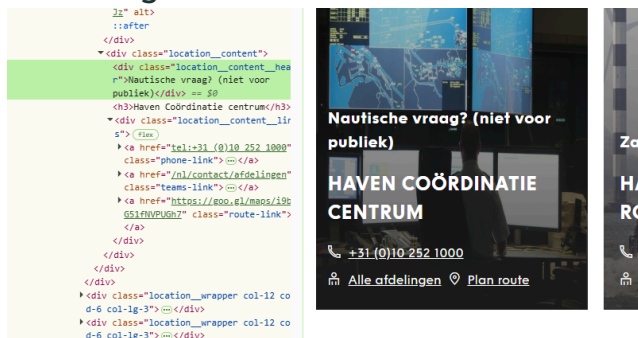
Jz" alt>
::after
</div>
▼<div class="location__content">
<div class="location__content__hear">Nautische vraag? (niet voor publiek)</div> == $0
<h3>Haven Coördinatie centrum</h3>
▼<div class="location__content__lin s"> flex
▶<a href="tel:+31 (0)10 252 1000" class="phone-link"> ⋯ </a>
▶<a href="/nl/contact/afdelingen" class="teams-link"> ⋯ </a>
▶<a href="https://goo.gl/maps/i9b G51fNVPUGh7" class="route-link"> ⋯ </a>
</div>
</div>
</div>
</div>
▶<div class="location__wrapper col-12 col-d-6 col-lg-3"> ⋯ </div>
▶<div class="location__wrapper col-12 col-d-6 col-lg-3"> ⋯ </div>

Nautische vraag? (niet voor publiek)

HAVEN COÖRDINATIE CENTRUM

+31 (0)10 252 1000

Alle afdelingen Plan route

Za

HA

RO